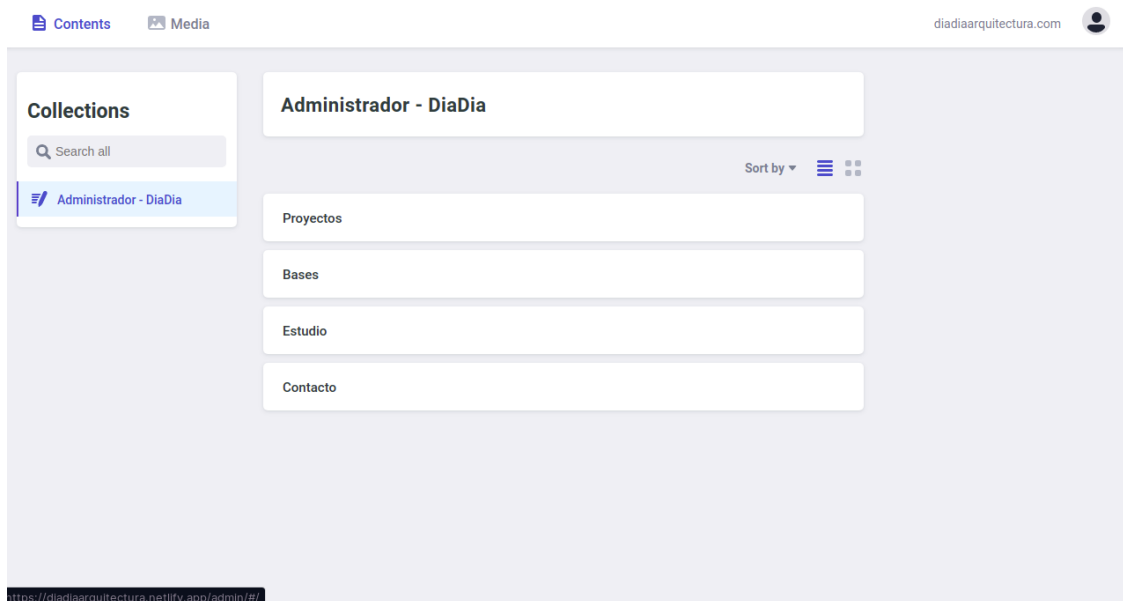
Contents Media

diadiaarquitectura.com

Collections

Search all

Administrador - DiaDia

Administrador - DiaDia

Sort by

Proyectos

Bases

Estudio

Contacto

ttps://diadiaarquitectura.netlify.app/admin/#/